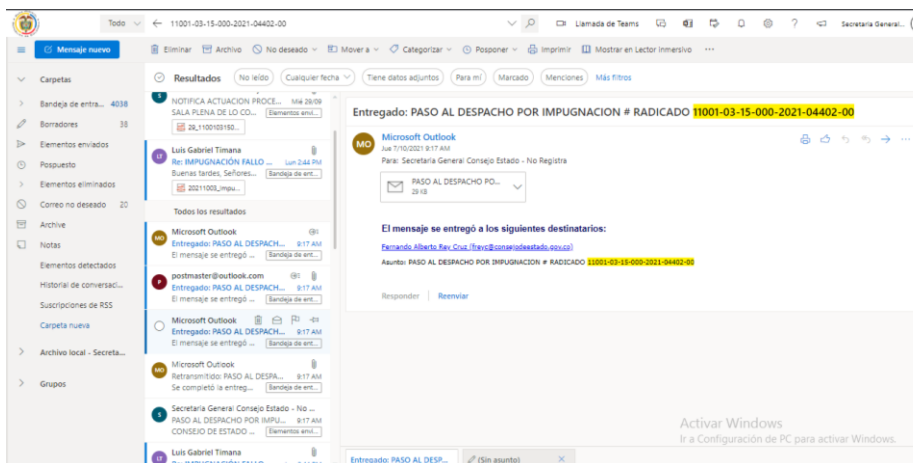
Todo 11001-03-15-000-2021-04402-00

Llamada de Teams

Secretaria General...

Mensaje nuevo

Eliminar Archivo No deseado Mover a Categorizar Posponer Imprimir Mostrar en Lector inmersivo ···

Carpetas

Bandeja de entra... 4038

Borradores 38

Elementos enviados

Pospuesto

Elementos eliminados

Correo no deseado 20

Archive

Notas

Elementos detectados

Historial de conversaci...

Suscripciones de RSS

Carpeta nueva

Archivo local - Secreta...

Grupos

Resultados No leído Cualquier fecha Tiene datos adjuntos Para mí Marcado Menciones Más filtros

NOTIFICA ACTUACION PROCE... Mié 29/09
SALA PLENA DE LO CO... Elementos envi...
28_1100103150...

Luis Gabriel Timana
Re: IMPUGNACIÓN FALLO ... Lun 2:44 PM
Buenas tardes, Señores... Bandeja de ent...
20211005_impu...

Todos los resultados

Microsoft Outlook
Entregado: PASO AL DESPACH... 9:17 AM
El mensaje se entregó ... Bandeja de ent...

postmaster@outlook.com
Entregado: PASO AL DESPACH... 9:17 AM
El mensaje se entregó ... Bandeja de ent...

Microsoft Outlook
Entregado: PASO AL DESPACH... 9:17 AM
El mensaje se entregó ... Bandeja de ent...

Microsoft Outlook
Retransmitido: PASO AL DESPA... 9:17 AM
Se completó la entreg... Bandeja de ent...

Secretaria General Consejo Estado - No ...
PASO AL DESPACHO POR IMPU... 9:17 AM
CONSEJO DE ESTADO ... Elementos envi...

Luis Gabriel Timana

Entregado: PASO AL DESPACHO POR IMPUGNACION # RADICADO 11001-03-15-000-2021-04402-00

MO Microsoft Outlook
Jue 7/10/2021 9:17 AM
Para: Secretaria General Consejo Estado - No Registra

PASO AL DESPACHO PO...
23 KB

El mensaje se entregó a los siguientes destinatarios:

Fernando Alberto Rey Cruz (freyc@consejodeestado.gov.co)

Asunto: PASO AL DESPACHO POR IMPUGNACION # RADICADO 11001-03-15-000-2021-04402-00

Responder Reenviar

Activar Windows
Ir a Configuración de PC para activar Windows.

Entregado: PASO AL DESP... (Sin asunto)